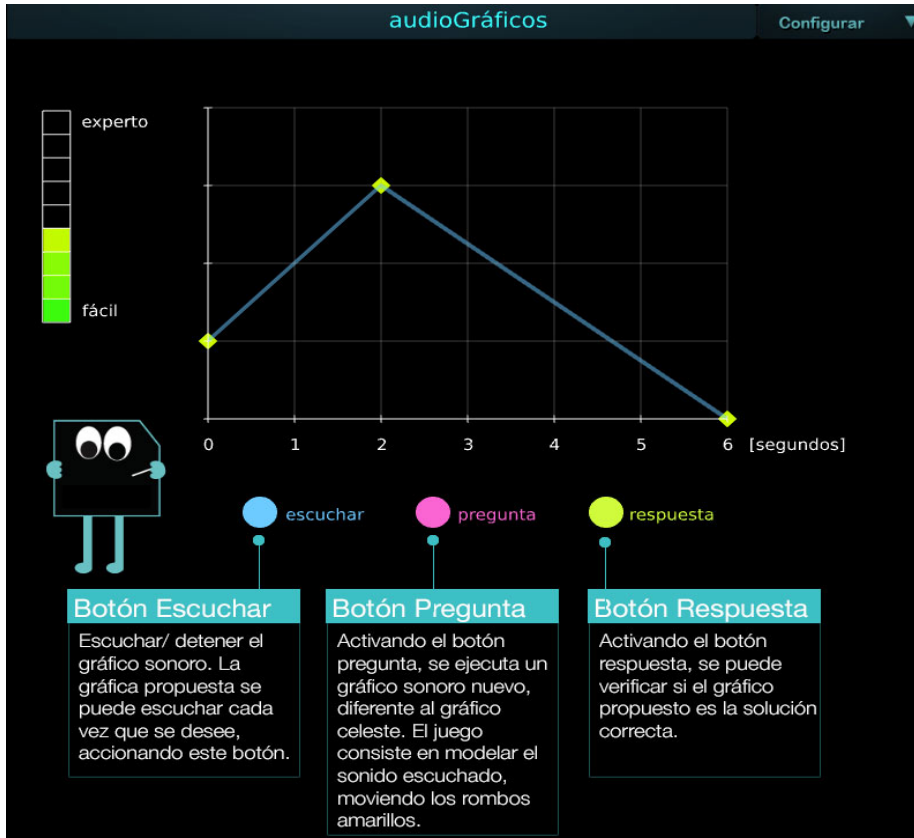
audioGráficos

Configurar ▼

experto

fácil

0 1 2 3 4 5 6 [segundos]

escuchar

pregunta

respuesta

Botón Escuchar

Escuchar/ detener el gráfico sonoro. La gráfica propuesta se puede escuchar cada vez que se desee, accionando este botón.

Botón Pregunta

Activando el botón pregunta, se ejecuta un gráfico sonoro nuevo, diferente al gráfico celeste. El juego consiste en modelar el sonido escuchado, moviendo los rombos amarillos.

Botón Respuesta

Activando el botón respuesta, se puede verificar si el gráfico propuesto es la solución correcta.